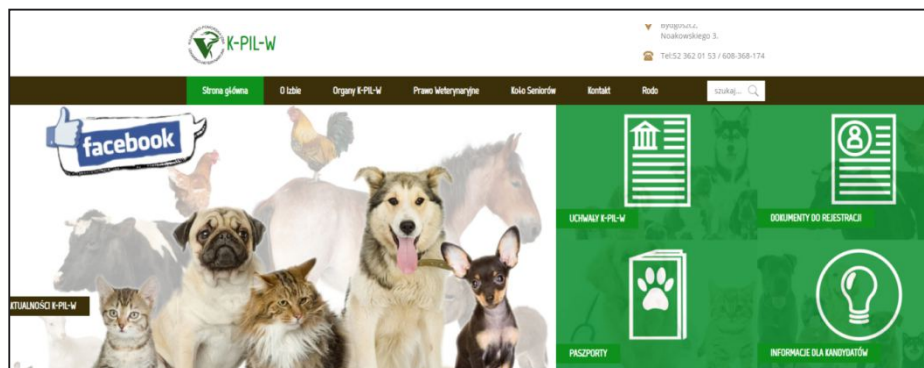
K-PIL-W

Bydgoszcz, Noakowskiego 3.

Tel:52 362 01 53 / 608-368-174

Strona główna | O Izbie | Organy K-PIL-W | Prawo Weterynaryjne | Koło Seniorów | Kontakt | Rodo

szukaj...

facebook

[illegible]TUALNOŚCI K-PIL-W

UCHWAŁY K-PIL-W

DOKUMENTY DO REJESTRACJI

PASZPORTY

INFORMACJE DLA KANDYDATÓW